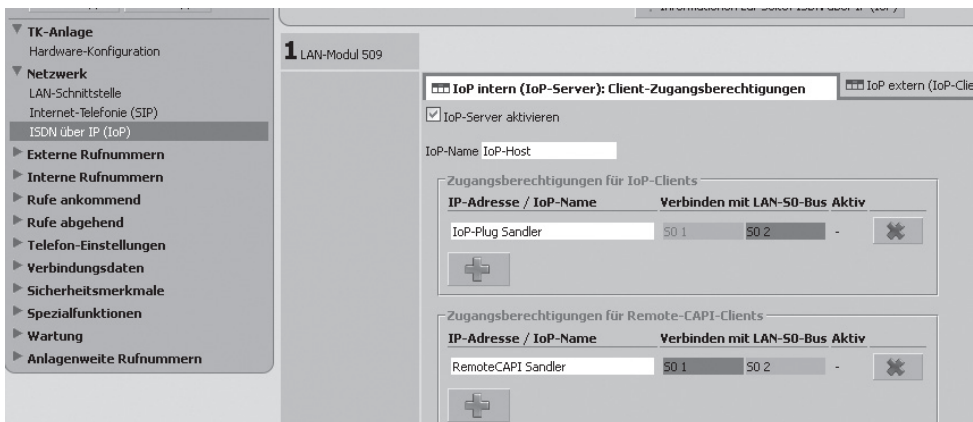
TK-Anlage
Hardware-Konfiguration
Netzwerk
LAN-Schnittstelle
Internet-Telefonie (SIP)
ISDN über IP (IoP)
Externe Rufnummern
Interne Rufnummern
Rufe ankommend
Rufe abgehend
Telefon-Einstellungen
Verbindungsdaten
Sicherheitsmerkmale
Spezialfunktionen
Wartung
Anlagenweite Rufnummern

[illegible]

1 LAN-Modul 509

IoP intern (IoP-Server): Client-Zugangsberechtigungen
IoP extern (IoP-Clie

IoP-Server aktivieren

IoP-Name IoP-Host

Zugangsberechtigungen für IoP-Clients

| IP-Adresse / IoP-Name | Verbinden mit LAN-S0-Bus | | Aktiv |
|---|---|---|---|
| IoP-Plug Sandler | S0 1 | S0 2 | - |

Zugangsberechtigungen für Remote-CAPI-Clients

| IP-Adresse / IoP-Name | Verbinden mit LAN-S0-Bus | | Aktiv |
|---|---|---|---|
| RemoteCAPI Sandler | S0 1 | S0 2 | - |